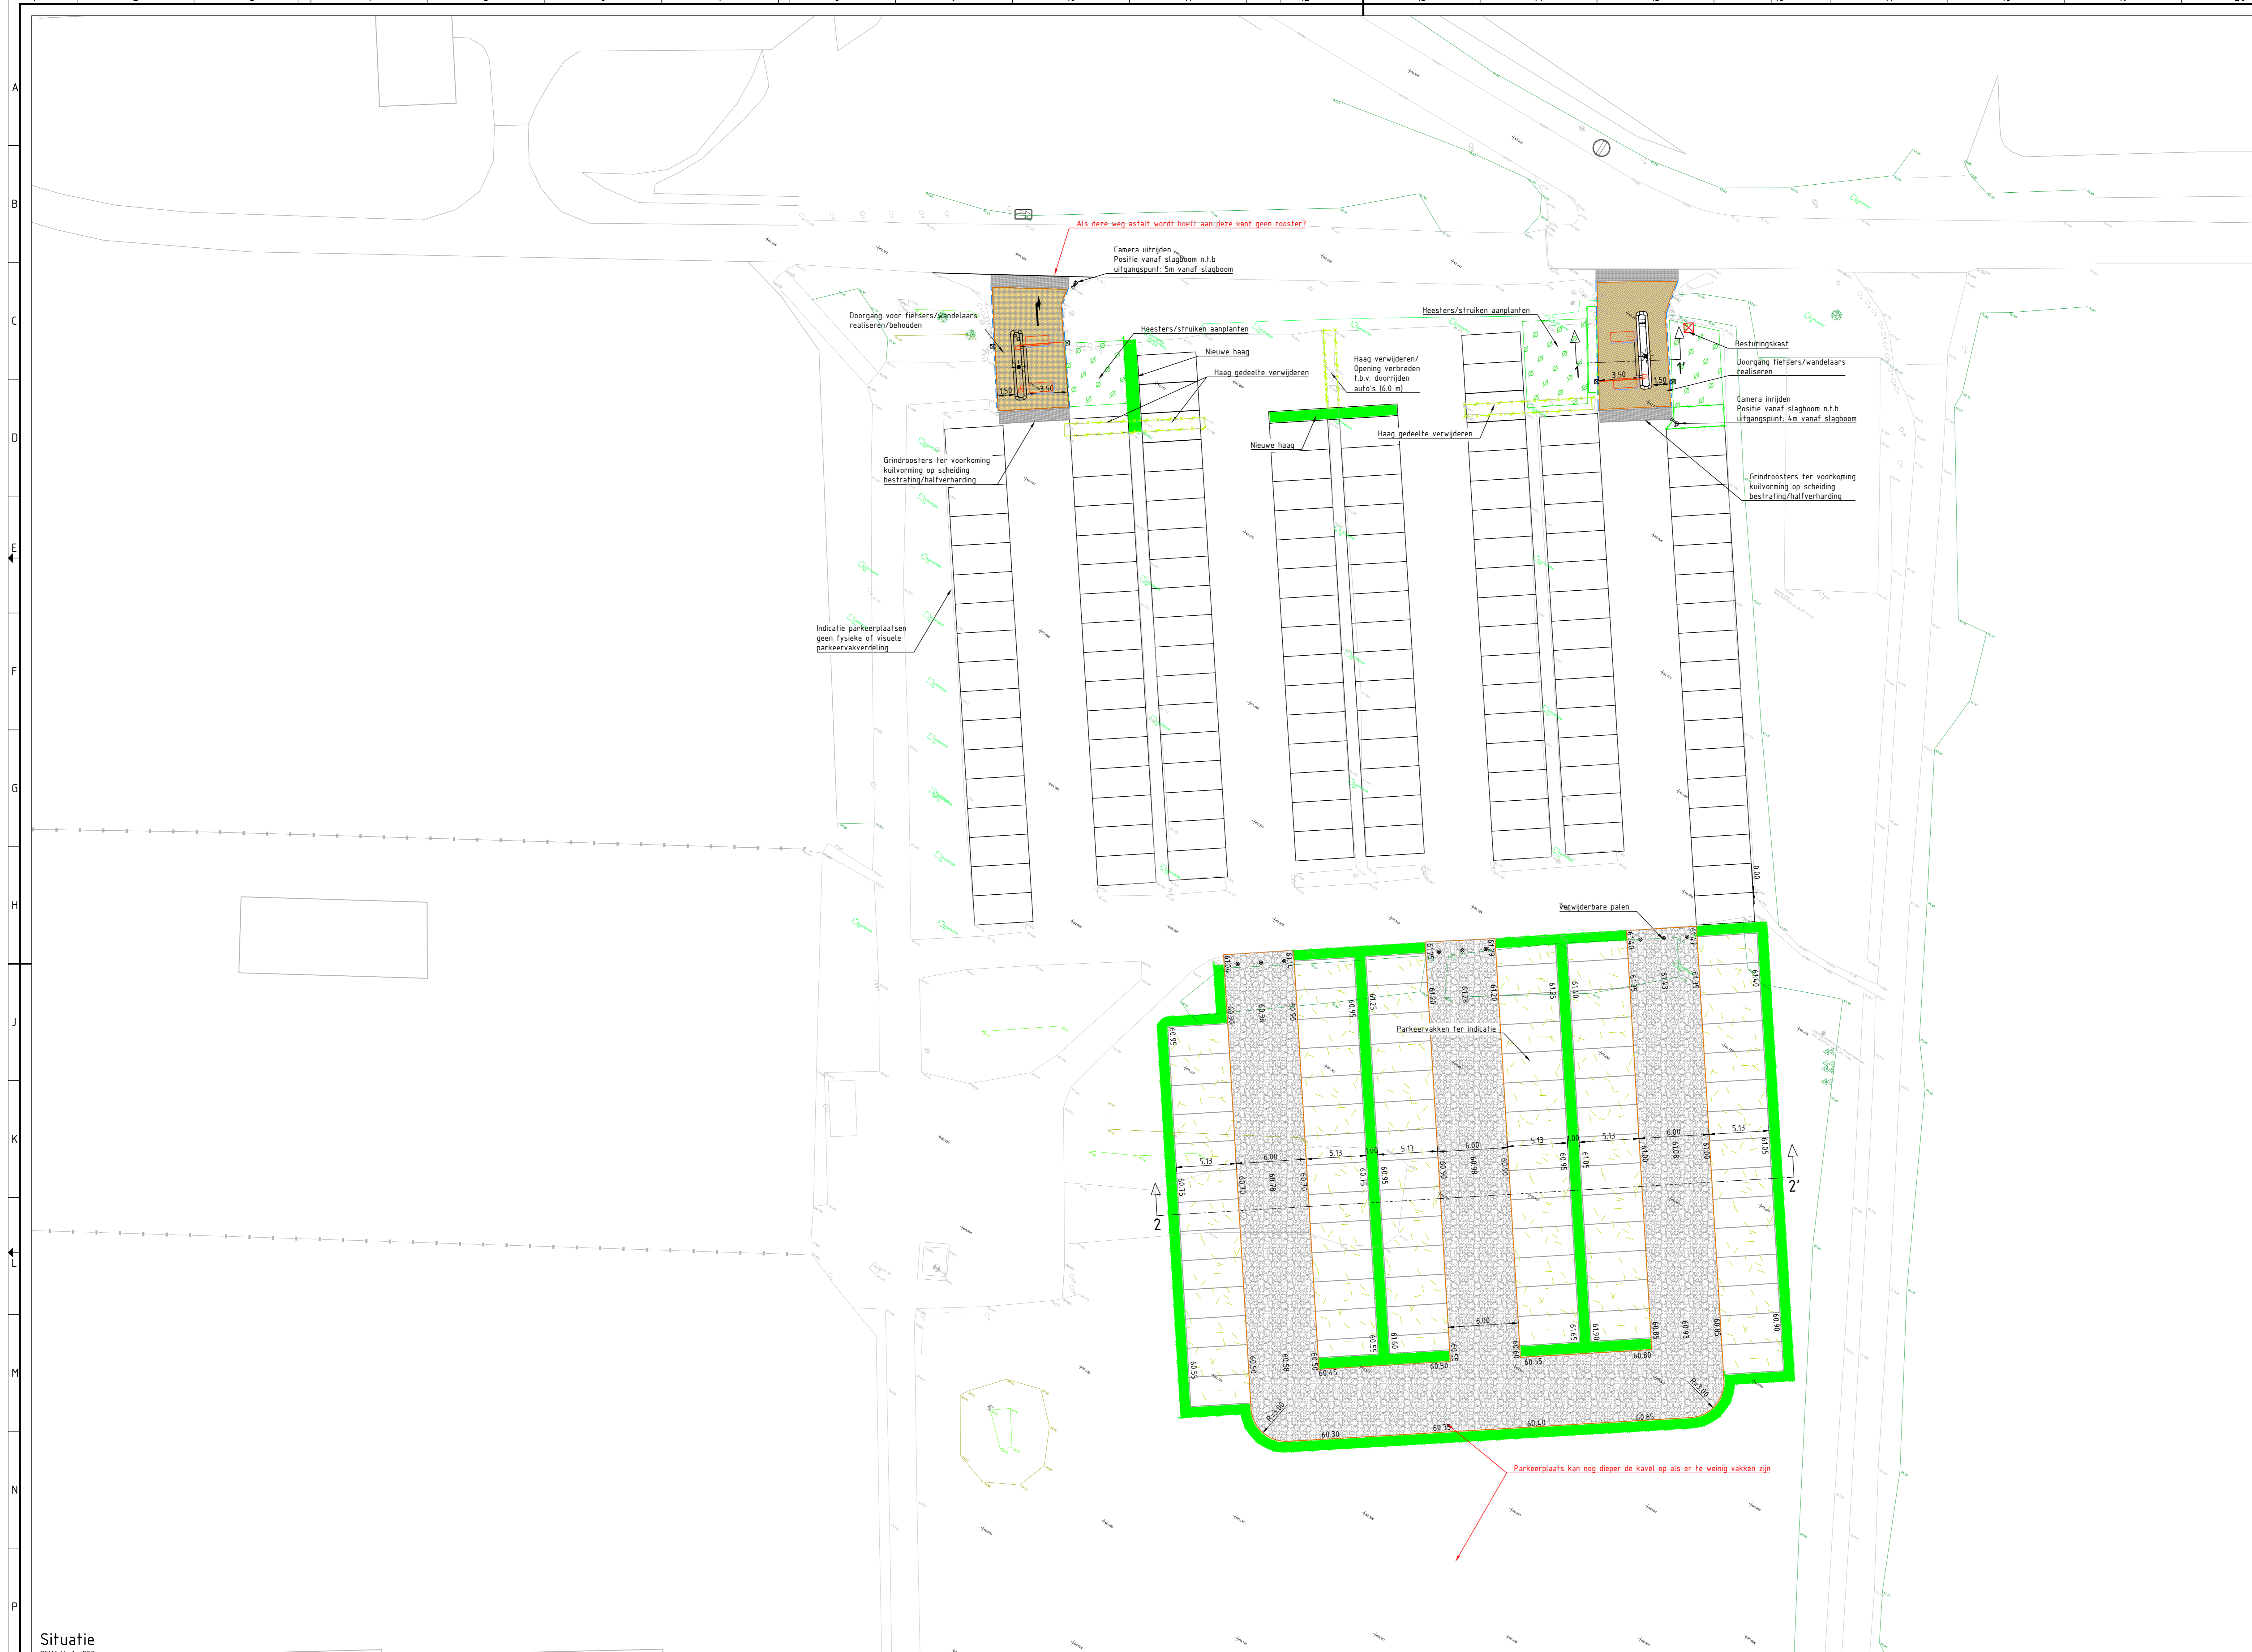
A
B
C
D
E
F
G
H
J
K
L
M
N
P

Als deze weg asfalt wordt hoeft aan deze kant geen rooster?

Camera uitrijden
Positie vanaf slagboom n.t.b
uitgangspunt: 5m vanaf slagboom

Doorgang voor fietsers/wandelaars realiseren/behouden

Heesters/struiken aanplanten

Nieuwe haag

Haag gedeelte verwijderen

1.50
3.50

Haag verwijderen/
Opening verbreden
t.b.v. doorrijden
auto's (6.0 m)

Nieuwe haag

Haag gedeelte verwijderen

Heesters/struiken aanplanten

1
1'
3.50
1.50

Besturingskast

Doorgang fietsers/wandelaars realiseren

Camera inrijden
Positie vanaf slagboom n.t.b
uitgangspunt: 4m vanaf slagboom

Grindroosters ter voorkoming kuilvorming op scheiding bestrating/halfverharding

Grindroosters ter voorkoming kuilvorming op scheiding bestrating/halfverharding

Indicatie parkeerplaatsen geen fysieke of visuele parkeervakverdeling

Verwijderbare palen

Parkeervakken ter indicatie

5.13
6.00
5.13
5.13
6.00
5.13
5.13
6.00
5.13
1.00
1.00
6.00

2
2'

60.95
60.75
60.55
60.70
60.78
60.70
60.75
60.95
60.90
60.98
60.90
60.95
61.05
61.00
61.08
61.00
61.05
60.45
60.50
60.55
60.60
60.55
60.80
60.85
60.93
60.95
60.90
60.30
60.35
60.40
60.65
61.25
61.40
61.35
61.43
61.35
61.40
61.20
61.28
61.20
61.00
60.98
60.90
60.95
60.55
61.60
61.65
61.90

R=3.00
R=3.00

Parkeerplaats kan nog dieper de kavel op als er te weinig vakken zijn

Situatie